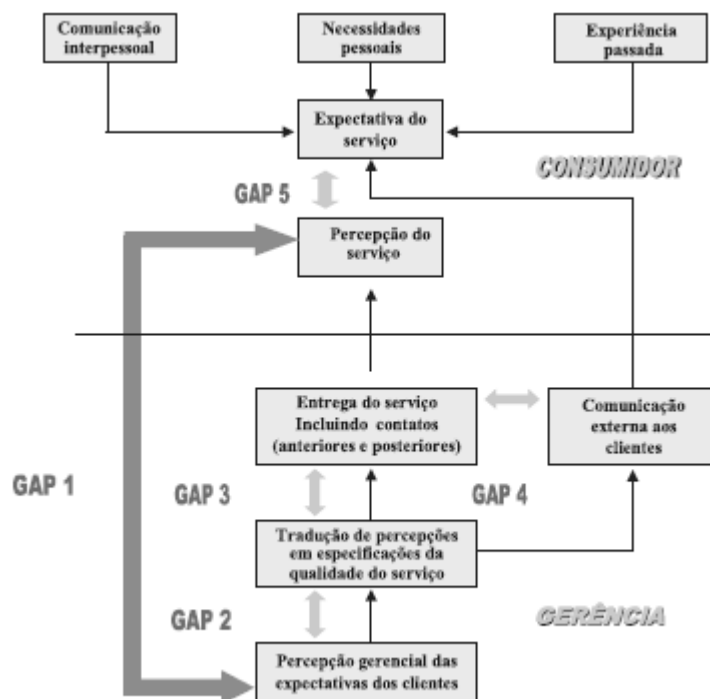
Comunicação interpessoal

Necessidades pessoais

Experiência passada

Expectativa do serviço

CONSUMIDOR

GAP 5

Percepção do serviço

Entrega do serviço Incluindo contatos (anteriores e posteriores)

Comunicação externa aos clientes

GAP 1

GAP 3

GAP 4

Tradução de percepções em especificações da qualidade do serviço

GAP 2

GERÊNCIA

Percepção gerencial das expectativas dos clientes